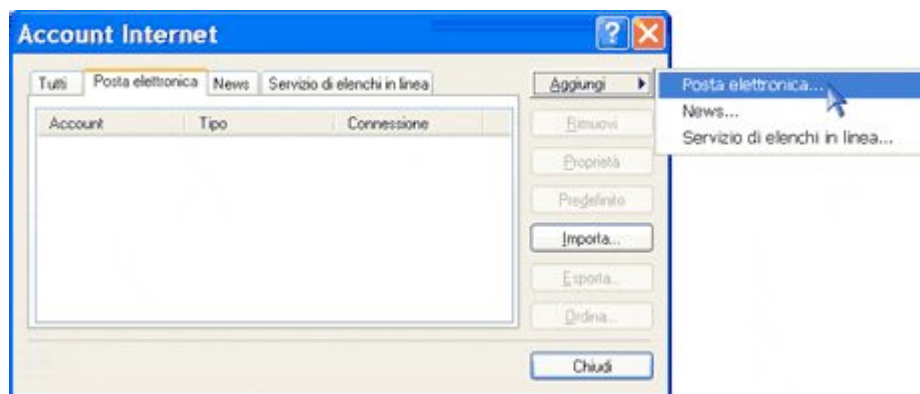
Account Internet

Tutti | Posta elettronica | News | Servizio di elenchi in linea

| Account | Tipo | Connessione |
|---|---|---|

Aggiungi
Rimuovi
Proprietà
Predefinito
Importa...
Esporta...
Ordina...
Chiudi

Posta elettronica...
News...
Servizio di elenchi in linea...